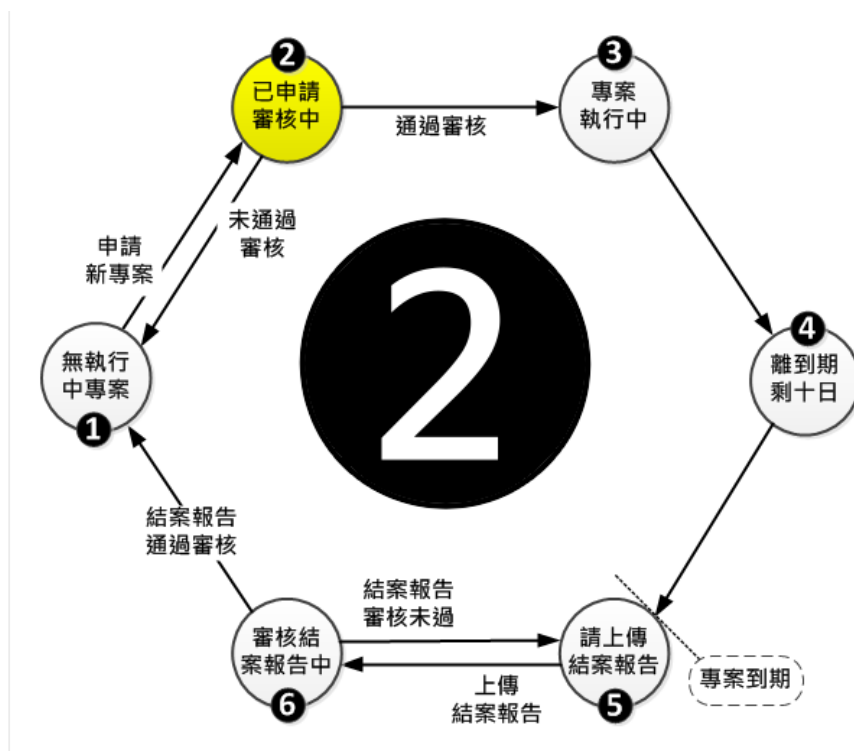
2
已申請
審核中

通過審核

3
專案
執行中

未通過
審核

申請
新專案

2

4
離到期
剩十日

無執行
中專案
1

結案報告
通過審核

結案報告
審核未過

專案到期

審核結
案報告中
6

請上傳
結案報告
5

上傳
結案報告